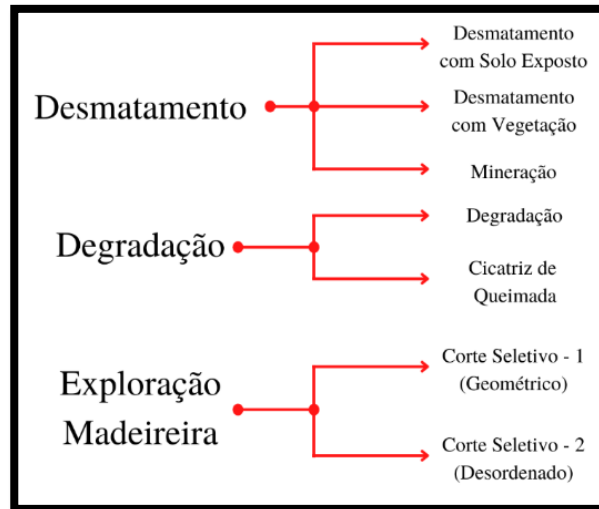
Desmatamento

Desmatamento com Solo Exposto

Desmatamento com Vegetação

Mineração

Degradação

Degradação

Cicatriz de Queimada

Exploração Madeireira

Corte Seletivo - 1 (Geométrico)

Corte Seletivo - 2 (Desordenado)